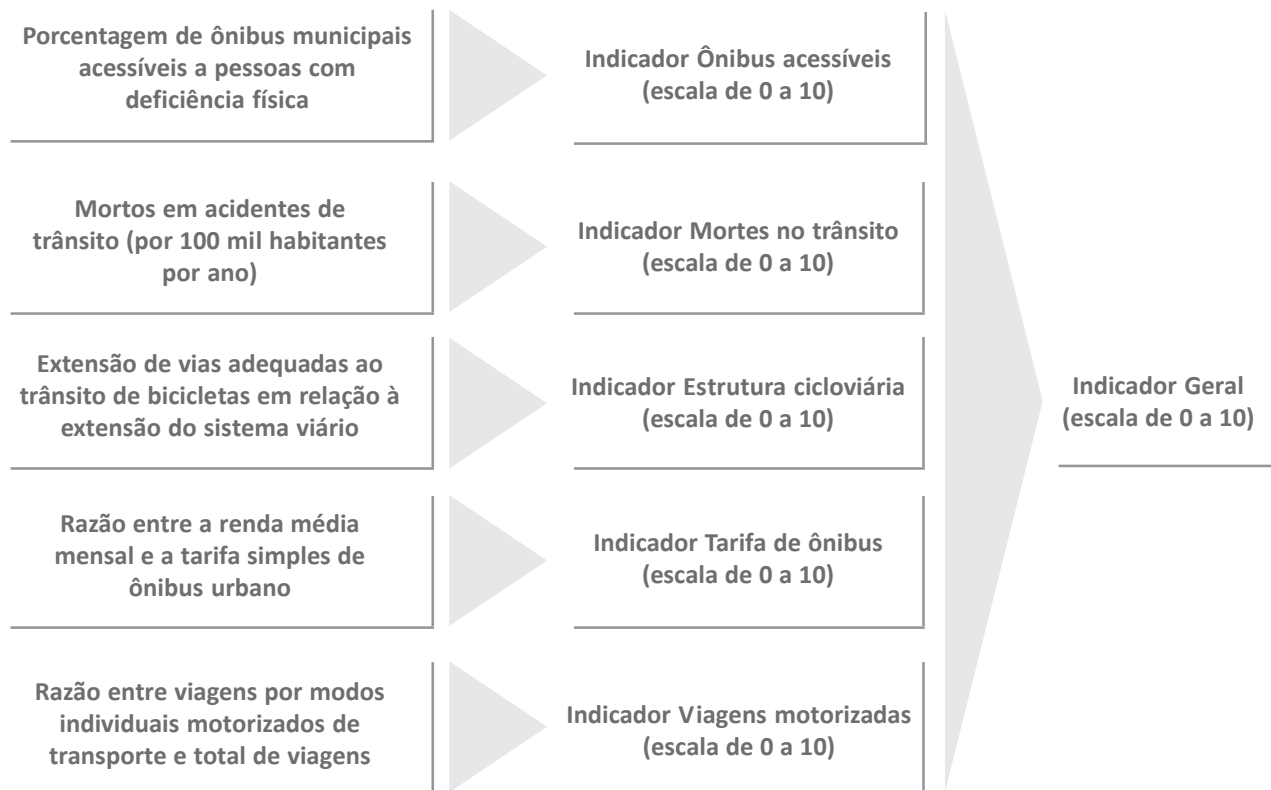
Porcentagem de ônibus municipais acessíveis a pessoas com deficiência física

Indicador Ônibus acessíveis
(escala de 0 a 10)

Mortos em acidentes de trânsito (por 100 mil habitantes por ano)

Indicador Mortes no trânsito
(escala de 0 a 10)

Extensão de vias adequadas ao trânsito de bicicletas em relação à extensão do sistema viário

Indicador Estrutura cicloviária
(escala de 0 a 10)

Razão entre a renda média mensal e a tarifa simples de ônibus urbano

Indicador Tarifa de ônibus
(escala de 0 a 10)

Razão entre viagens por modos individuais motorizados de transporte e total de viagens

Indicador Viagens motorizadas
(escala de 0 a 10)

Indicador Geral
(escala de 0 a 10)